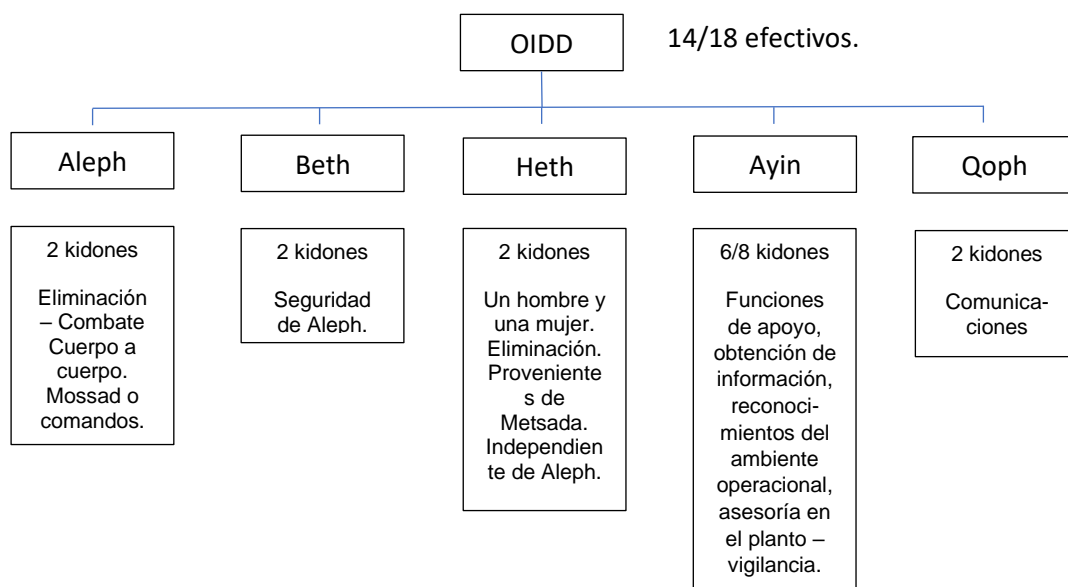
OIDD

14/18 efectivos.

Aleph

Beth

Heth

Ayin

Qoph

2 kidones

Eliminación – Combate Cuerpo a cuerpo. Mossad o comandos.

2 kidones

Seguridad de Aleph.

2 kidones

Un hombre y una mujer. Eliminación. Proveniente s de Metsada. Independien te de Aleph.

6/8 kidones

Funciones de apoyo, obtención de información, reconocimientos del ambiente operacional, asesoría en el planto – vigilancia.

2 kidones

Comunicaciones